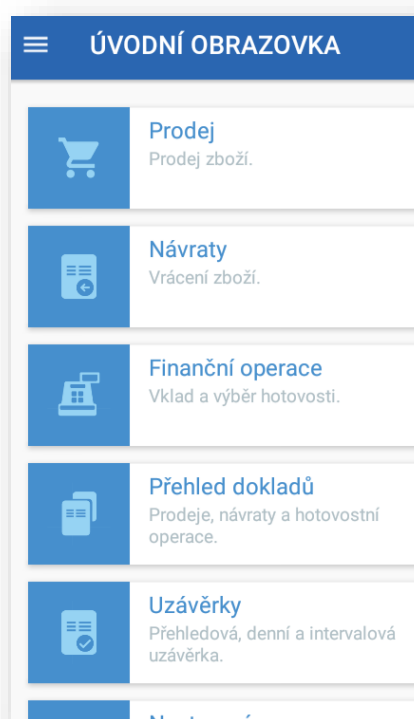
ÚVODNÍ OBRAZOVKA

Prodej
Prodej zboží.

Návraty
Vrácení zboží.

Finanční operace
Vklad a výběr hotovosti.

Přehled dokladů
Prodeje, návraty a hotovostní operace.

Uzávěrky
Přehledová, denní a intervalová uzávěrka.

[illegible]